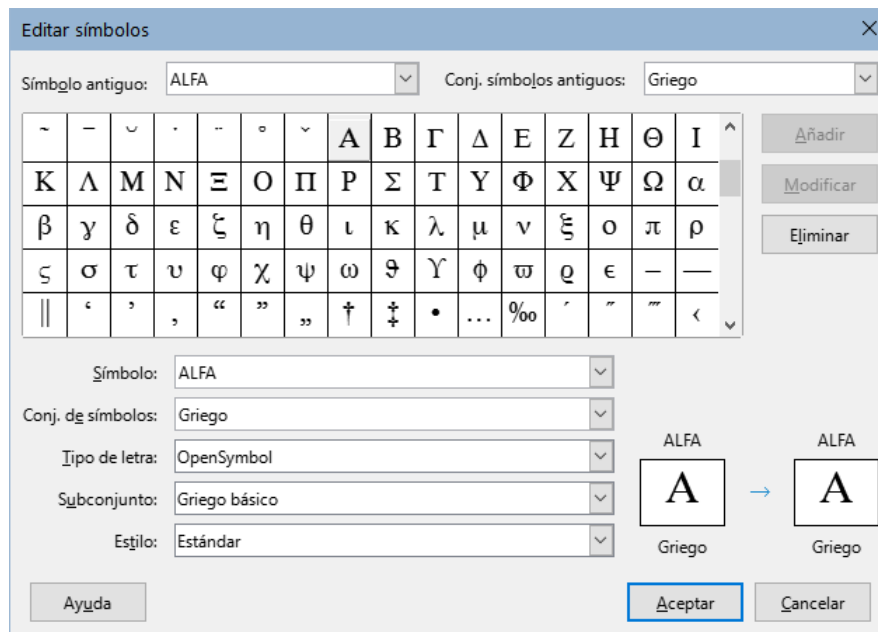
Editar símbolos

Símbolo antiguo: ALFA

Conj. símbolos antiguos: Griego

| ˜ | ¯ | ˘ | ˙ | ¨ | ˚ | ˇ | Α | Β | Γ | Δ | Ε | Ζ | Η | Θ | Ι |
|---|---|---|---|---|---|---|---|---|---|---|---|---|---|---|---|
| Κ | Λ | Μ | Ν | Ξ | Ο | Π | Ρ | Σ | Τ | Υ | Φ | Χ | Ψ | Ω | α |
| β | γ | δ | ε | ζ | η | θ | ι | κ | λ | μ | ν | ξ | ο | π | ρ |
| ς | σ | τ | υ | φ | χ | ψ | ω | ϑ | ϒ | ϕ | ϖ | ϱ | ϵ | – | — |
| ‖ | ‘ | ’ | ‚ | “ | ” | „ | † | ‡ | • | … | ‰ | ′ | ″ | ‴ | ‹ |

Añadir

Modificar

Eliminar

Símbolo: ALFA

Conj. de símbolos: Griego

Tipo de letra: OpenSymbol

Subconjunto: Griego básico

Estilo: Estándar

ALFA
A
Griego

ALFA
A
Griego

Ayuda

Aceptar

Cancelar